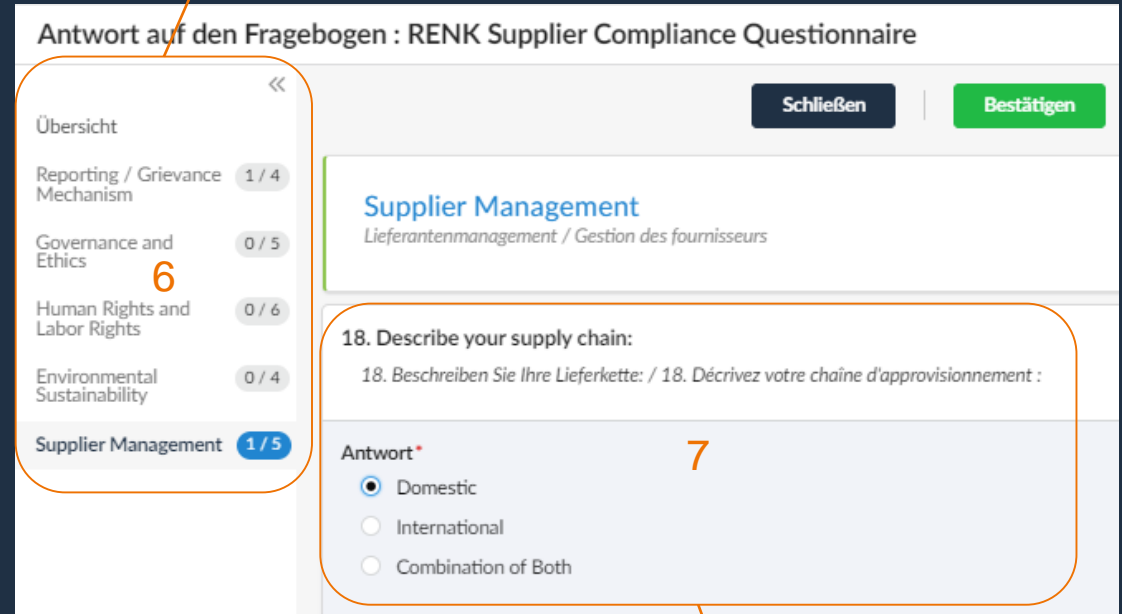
Antwort auf den Fragebogen : RENK Supplier Compliance Questionnaire

«

Übersicht

Reporting / Grievance Mechanism 1 / 4

Governance and Ethics 0 / 5

6

Human Rights and Labor Rights 0 / 6

Environmental Sustainability 0 / 4

Supplier Management 1 / 5

Schließen

Bestätigen

Supplier Management

Lieferantenmanagement / Gestion des fournisseurs

18. Describe your supply chain:

18. Beschreiben Sie Ihre Lieferkette: / 18. Décrivez votre chaîne d'approvisionnement :

Antwort*

7

Domestic

International

Combination of Both